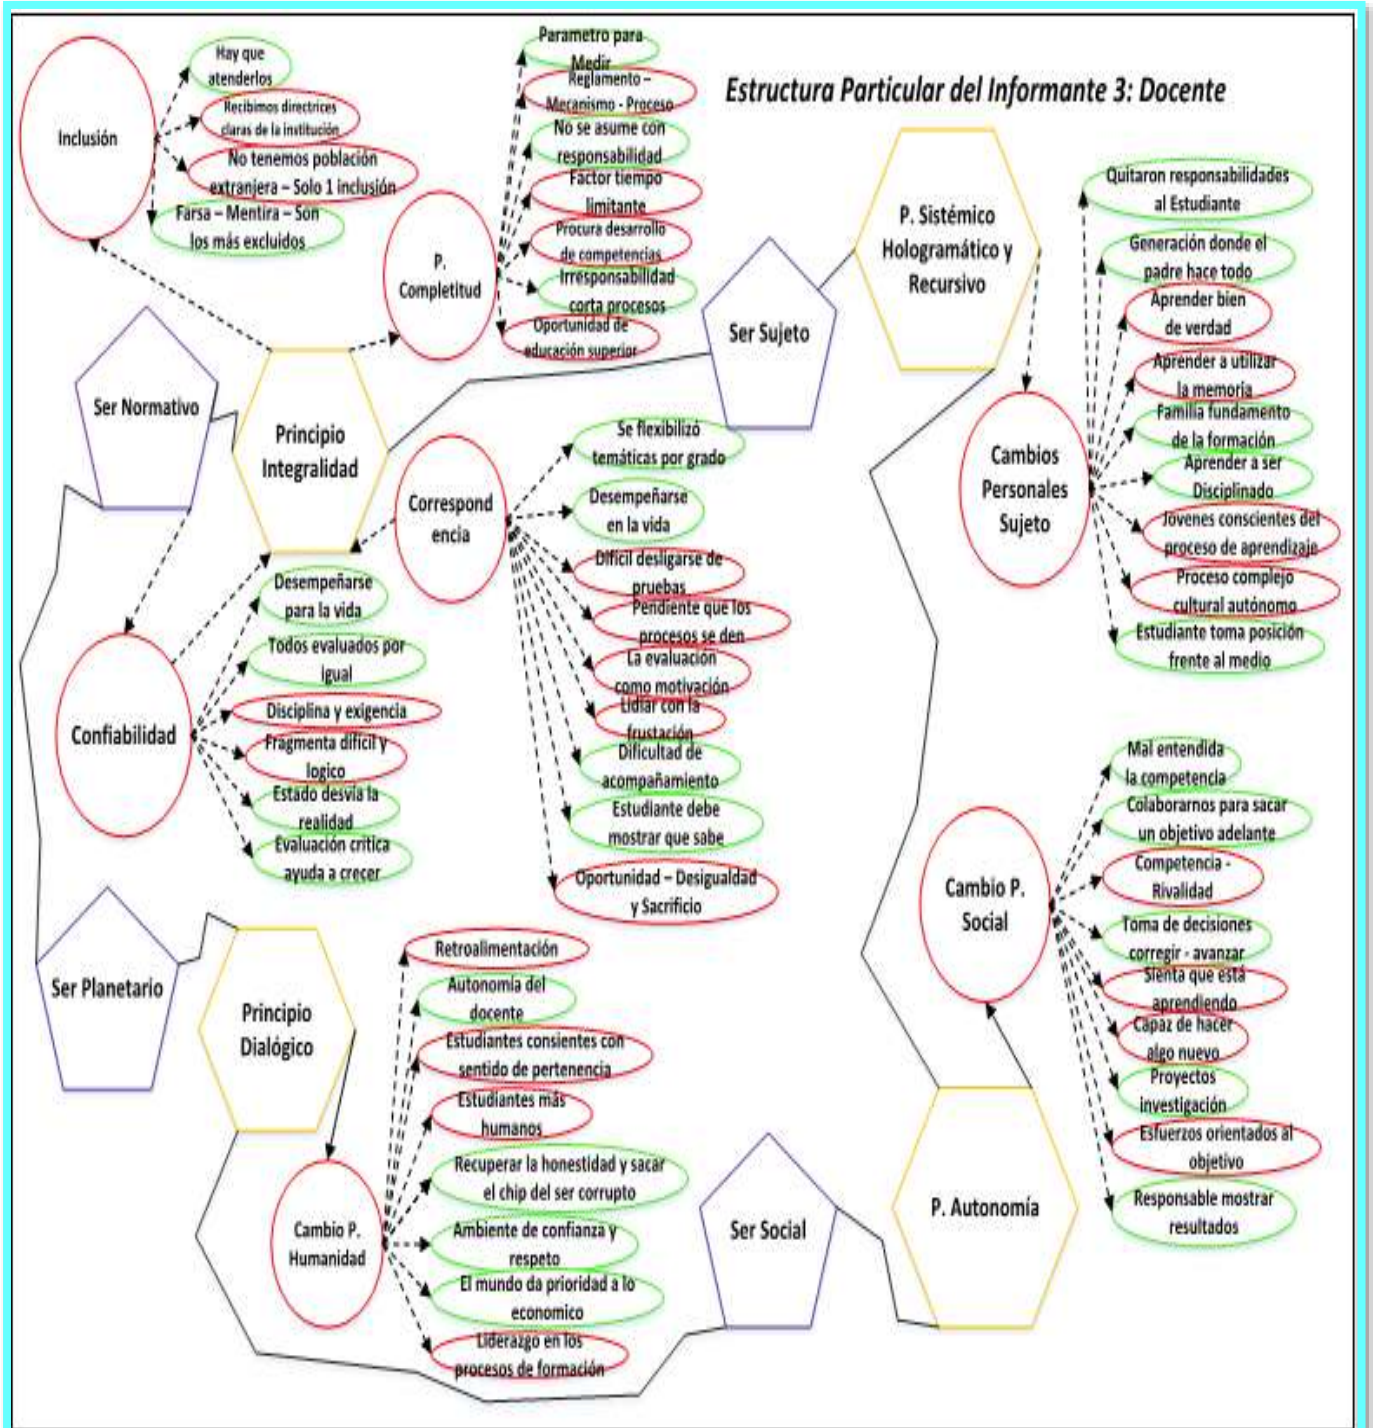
Estructura Particular del Informante 3: Docente

Inclusión

Hay que atenderlos

Recibimos directrices claras de la institución

No tenemos población extranjera – Solo 1 inclusión

Farsa – Mentira – Son los más excluidos

P. Completitud

Parametro para Medir

Reglamento – Mecanismo - Proceso

No se asume con responsabilidad

Factor tiempo limitante

Procura desarrollo de competencias

Irresponsabilidad corta procesos

Oportunidad de educación superior

Ser Normativo

Principio Integralidad

Ser Sujeto

P. Sistémico Holográmático y Recursivo

Cambios Personales Sujeto

Quitaron responsabilidades al Estudiante

Generación donde el padre hace todo

Aprender bien de verdad

Aprender a utilizar la memoria

Familia fundamento de la formación

Aprender a ser Disciplinado

Jovenes conscientes del proceso de aprendizaje

Proceso complejo cultural autónomo

Estudiante toma posición frente al medio

Correspond encia

Se flexibilizó temáticas por grado

Desempeñarse en la vida

Dificil desligarse de pruebas

Pendiente que los procesos se den

La evaluación como motivación

Lidiar con la frustación

Dificultad de acompañamiento

Estudiante debe mostrar que sabe

Oportunidad – Desigualdad y Sacrificio

Confiabilidad

Desempeñarse para la vida

Todos evaluados por igual

Disciplina y exigencia

Fragmenta difícil y logico

Estado desvia la realidad

Evaluación critica ayuda a crecer

Ser Planetario

Principio Dialógico

Cambio P. Humanidad

Retroalimentación

Autonomía del docente

Estudiantes consientes con sentido de pertenencia

Estudiantes más humanos

Recuperar la honestidad y sacar el chip del ser corrupto

Ambiente de confianza y respeto

El mundo da prioridad a lo economico

Liderazgo en los procesos de formación

Ser Social

P. Autonomía

Cambio P. Social

Mal entendida la competencia

Colaborarnos para sacar un objetivo adelante

Competencia - Rivalidad

Toma de decisiones corregir - avanzar

Sienta que está aprendiendo

Capaz de hacer algo nuevo

Proyectos investigación

Esfuerzos orientados al objetivo

Responsable mostrar resultados